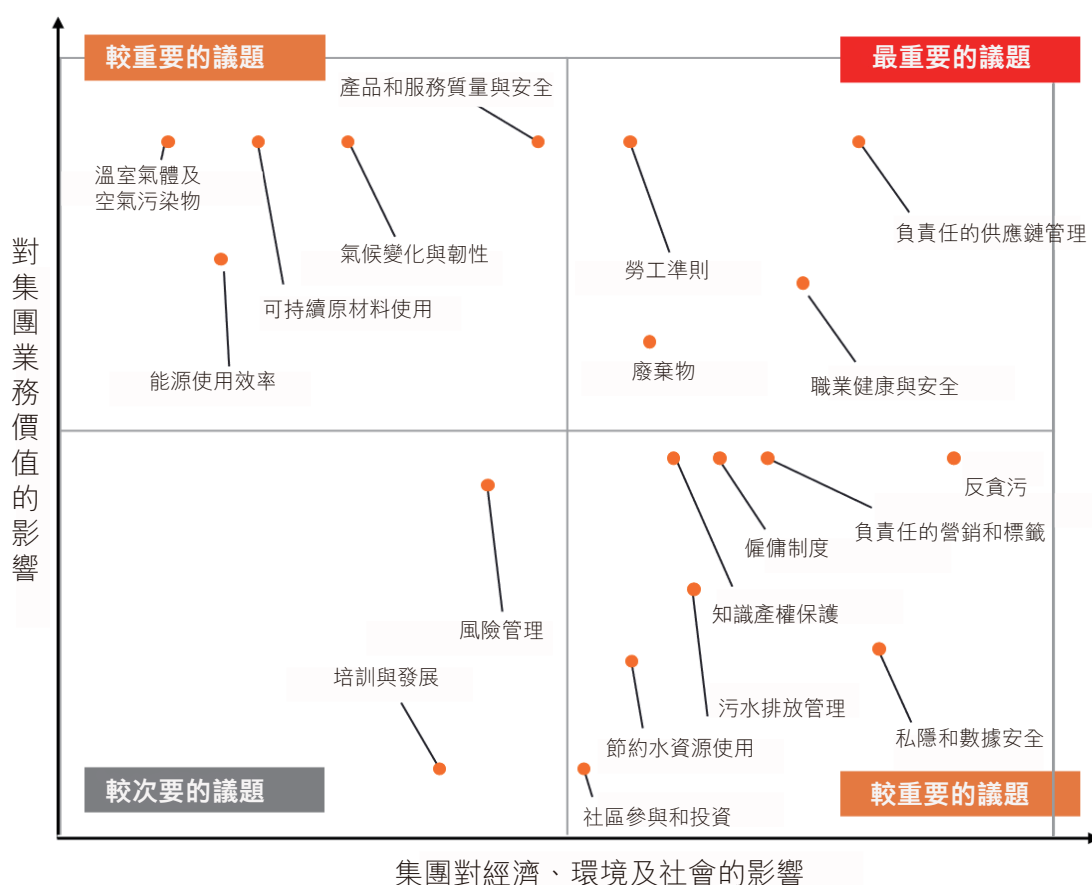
較重要的議題

最重要的議題

產品和服務質量與安全

溫室氣體及空氣污染物

氣候變化與韌性

可持續原材料使用

能源使用效率

勞工準則

負責任的供應鏈管理

廢棄物

職業健康與安全

對集團業務價值的影響

反貪污

負責任的營銷和標籤

僱傭制度

知識產權保護

風險管理

培訓與發展

污水排放管理

私隱和數據安全

節約水資源使用

社區參與和投資

較次要的議題

較重要的議題

集團對經濟、環境及社會的影響